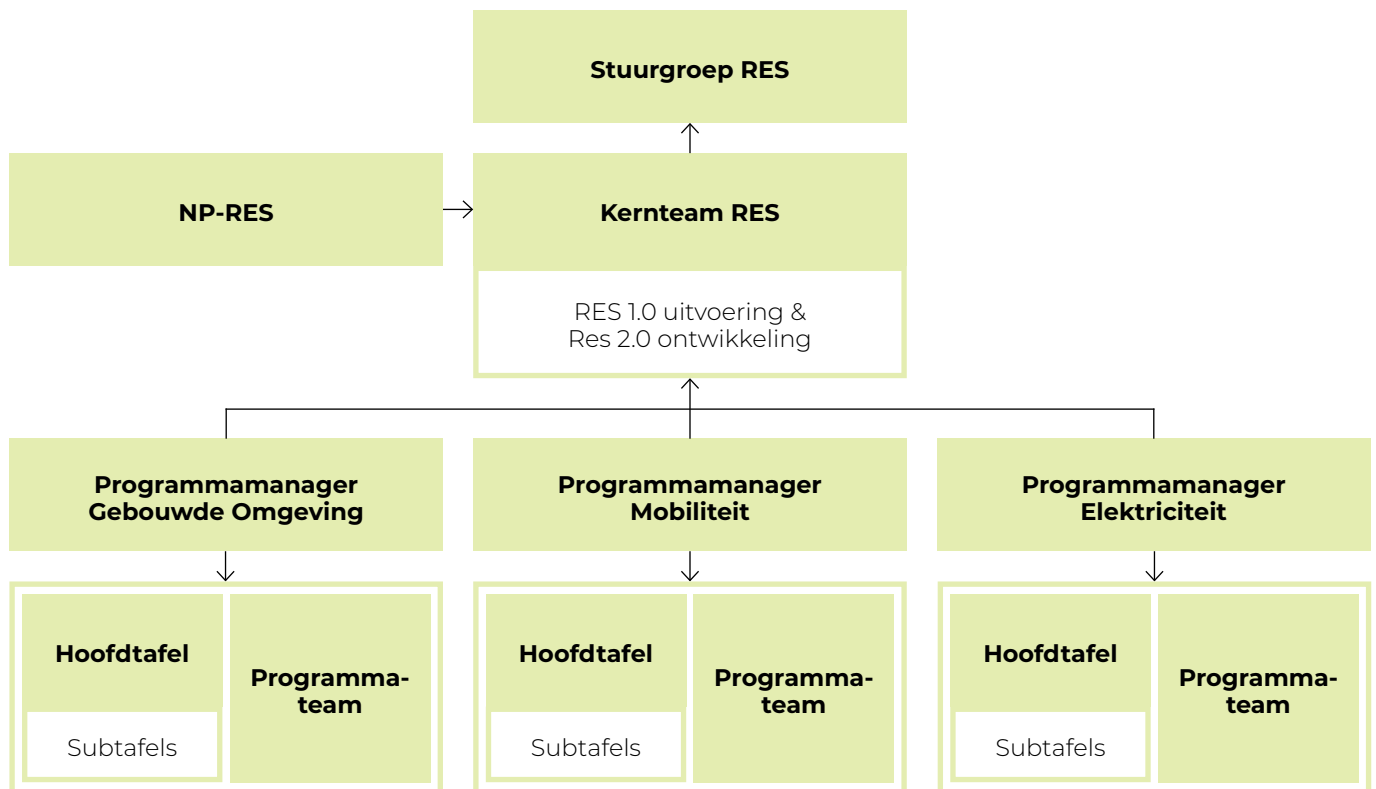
Stuurgroep RES

NP-RES

Kernteam RES

RES 1.0 uitvoering & Res 2.0 ontwikkeling

Programmamanager Gebouwde Omgeving

Hoofdtafel

Subtafels

Programma-team

Programmamanager Mobiliteit

Hoofdtafel

Subtafels

Programma-team

Programmamanager Elektriciteit

Hoofdtafel

Subtafels

Programma-team